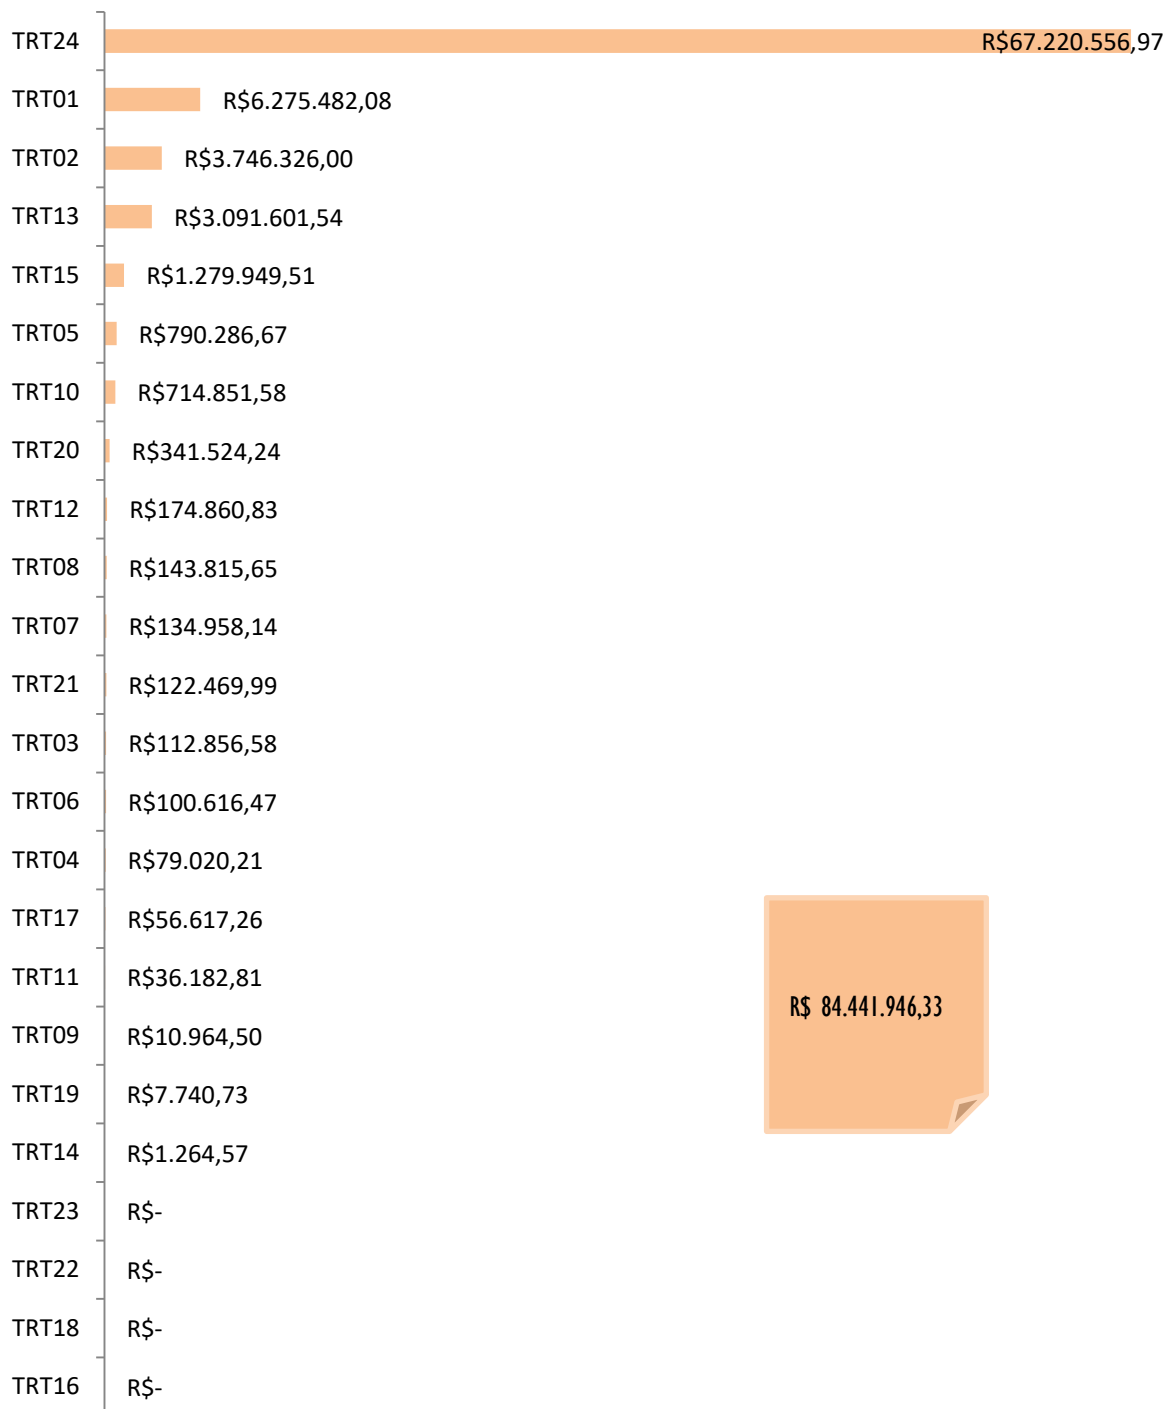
TRT24 R$67.220.556,97
TRT01 R$6.275.482,08
TRT02 R$3.746.326,00
TRT13 R$3.091.601,54
TRT15 R$1.279.949,51
TRT05 R$790.286,67
TRT10 R$714.851,58
TRT20 R$341.524,24
TRT12 R$174.860,83
TRT08 R$143.815,65
TRT07 R$134.958,14
TRT21 R$122.469,99
TRT03 R$112.856,58
TRT06 R$100.616,47
TRT04 R$79.020,21
TRT17 R$56.617,26
TRT11 R$36.182,81
TRT09 R$10.964,50
TRT19 R$7.740,73
TRT14 R$1.264,57
TRT23 R$-
TRT22 R$-
TRT18 R$-
TRT16 R$-

R$ 84.441.946,33